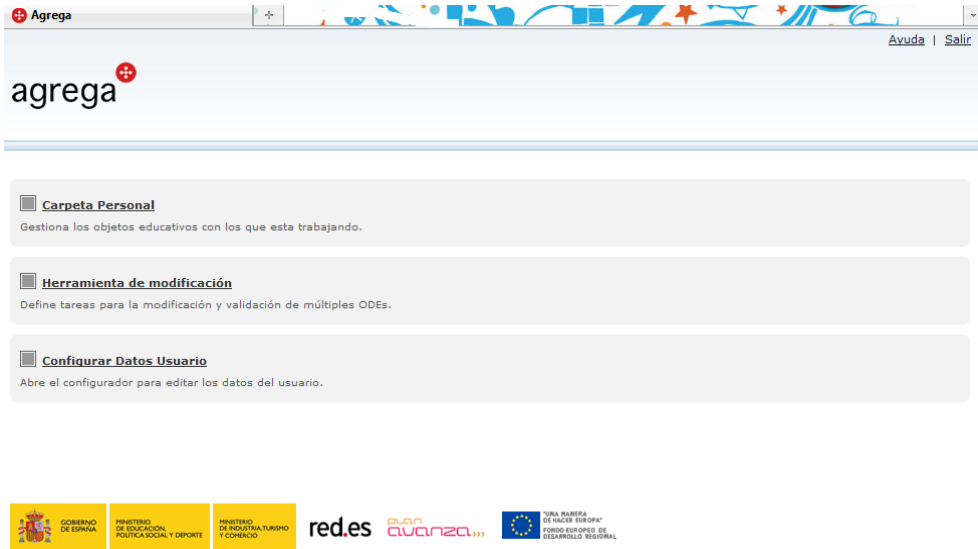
Agrega

Ayuda | Salir

agrega

Carpeta Personal

Gestiona los objetos educativos con los que esta trabajando.

Herramienta de modificación

Define tareas para la modificación y validación de múltiples ODEs.

Configurar Datos Usuario

Abre el configurador para editar los datos del usuario.

GOBIERNO DE ESPAÑA

MINISTERIO DE EDUCACIÓN, POLÍTICA SOCIAL Y DEPORTE

MINISTERIO DE INDUSTRIA, TURISMO Y COMERCIO

red.es

plan avanza

"UNA MANERA DE HACER EUROPA"
FONDO EUROPEO DE DESARROLLO REGIONAL